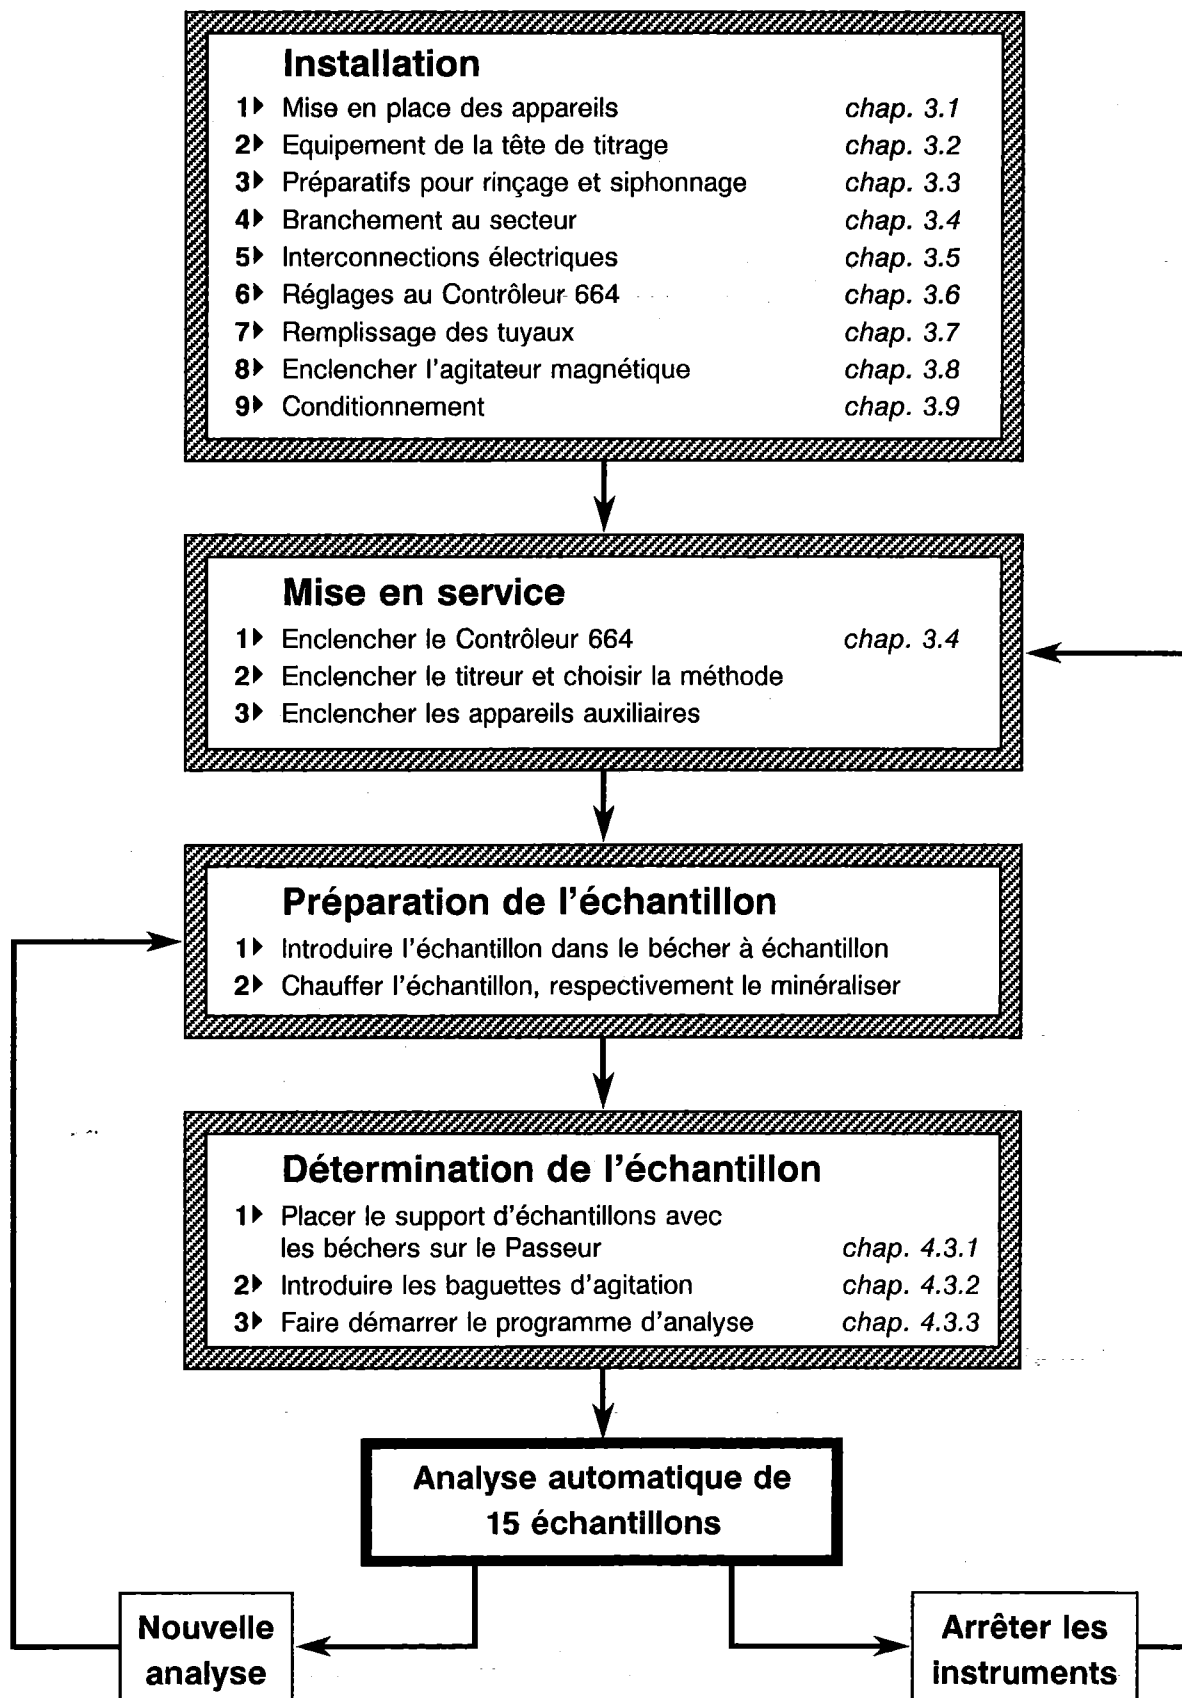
Installation

1▸ Mise en place des appareils chap. 3.1
2▸ Equipement de la tête de titrage chap. 3.2
3▸ Préparatifs pour rinçage et siphonnage chap. 3.3
4▸ Branchement au secteur chap. 3.4
5▸ Interconnections électriques chap. 3.5
6▸ Réglages au Contrôleur 664 chap. 3.6
7▸ Remplissage des tuyaux chap. 3.7
8▸ Enclencher l'agitateur magnétique chap. 3.8
9▸ Conditionnement chap. 3.9

Mise en service

1▸ Enclencher le Contrôleur 664 chap. 3.4
2▸ Enclencher le titreur et choisir la méthode
3▸ Enclencher les appareils auxiliaires

Préparation de l'échantillon

1▸ Introduire l'échantillon dans le bécher à échantillon
2▸ Chauffer l'échantillon, respectivement le minéraliser

Détermination de l'échantillon

1▸ Placer le support d'échantillons avec les béchers sur le Passeur chap. 4.3.1
2▸ Introduire les baguettes d'agitation chap. 4.3.2
3▸ Faire démarrer le programme d'analyse chap. 4.3.3

Analyse automatique de 15 échantillons

Nouvelle analyse

Arrêter les instruments